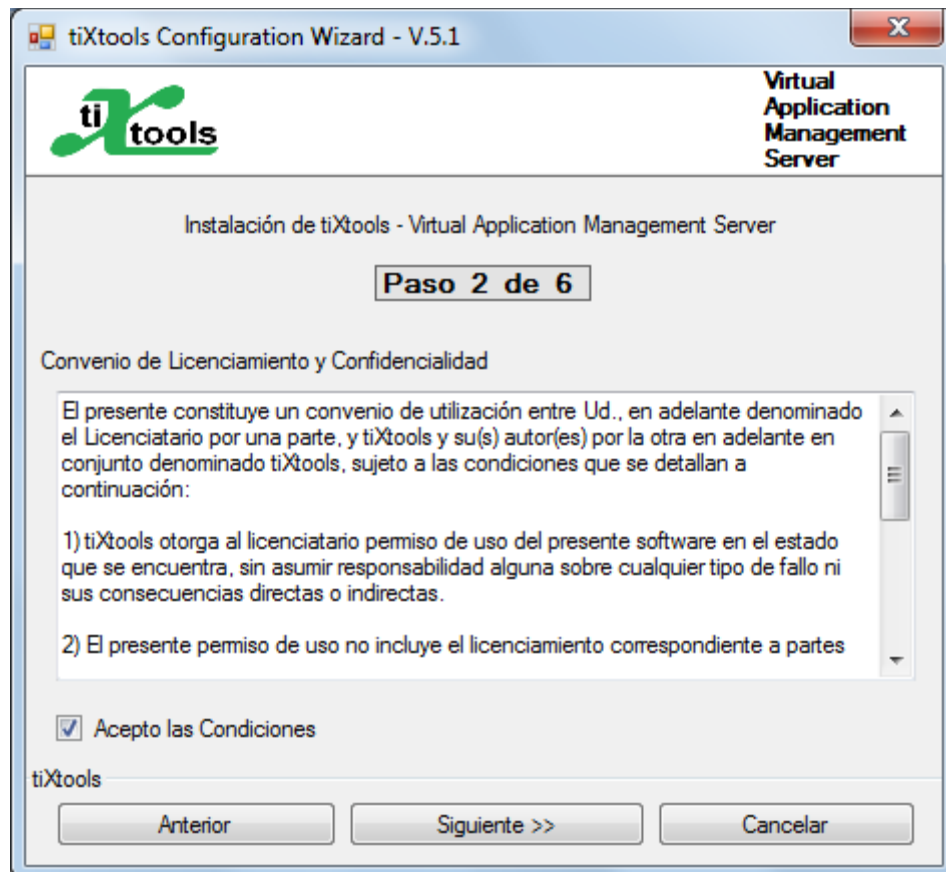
tiXtools Configuration Wizard - V.5.1

ti tools

Virtual
Application
Management
Server

Instalación de tiXtools - Virtual Application Management Server

Paso 2 de 6

Convenio de Licenciamiento y Confidencialidad

El presente constituye un convenio de utilización entre Ud., en adelante denominado el Licenciatario por una parte, y tiXtools y su(s) autor(es) por la otra en adelante en conjunto denominado tiXtools, sujeto a las condiciones que se detallan a continuación:

1) tiXtools otorga al licenciatario permiso de uso del presente software en el estado que se encuentra, sin asumir responsabilidad alguna sobre cualquier tipo de fallo ni sus consecuencias directas o indirectas.

2) El presente permiso de uso no incluye el licenciamiento correspondiente a partes

Acepto las Condiciones

tiXtools

Anterior

Siguiente >>

Cancelar